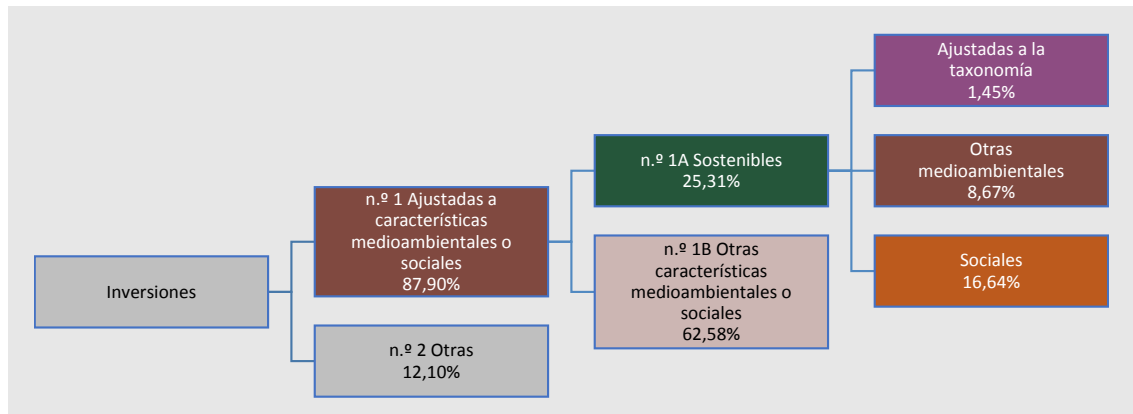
Inversiones

n.º 1 Ajustadas a características medioambientales o sociales
87,90%

n.º 2 Otras
12,10%

n.º 1A Sostenibles
25,31%

n.º 1B Otras características medioambientales o sociales
62,58%

Ajustadas a la taxonomía
1,45%

Otras medioambientales
8,67%

Sociales
16,64%